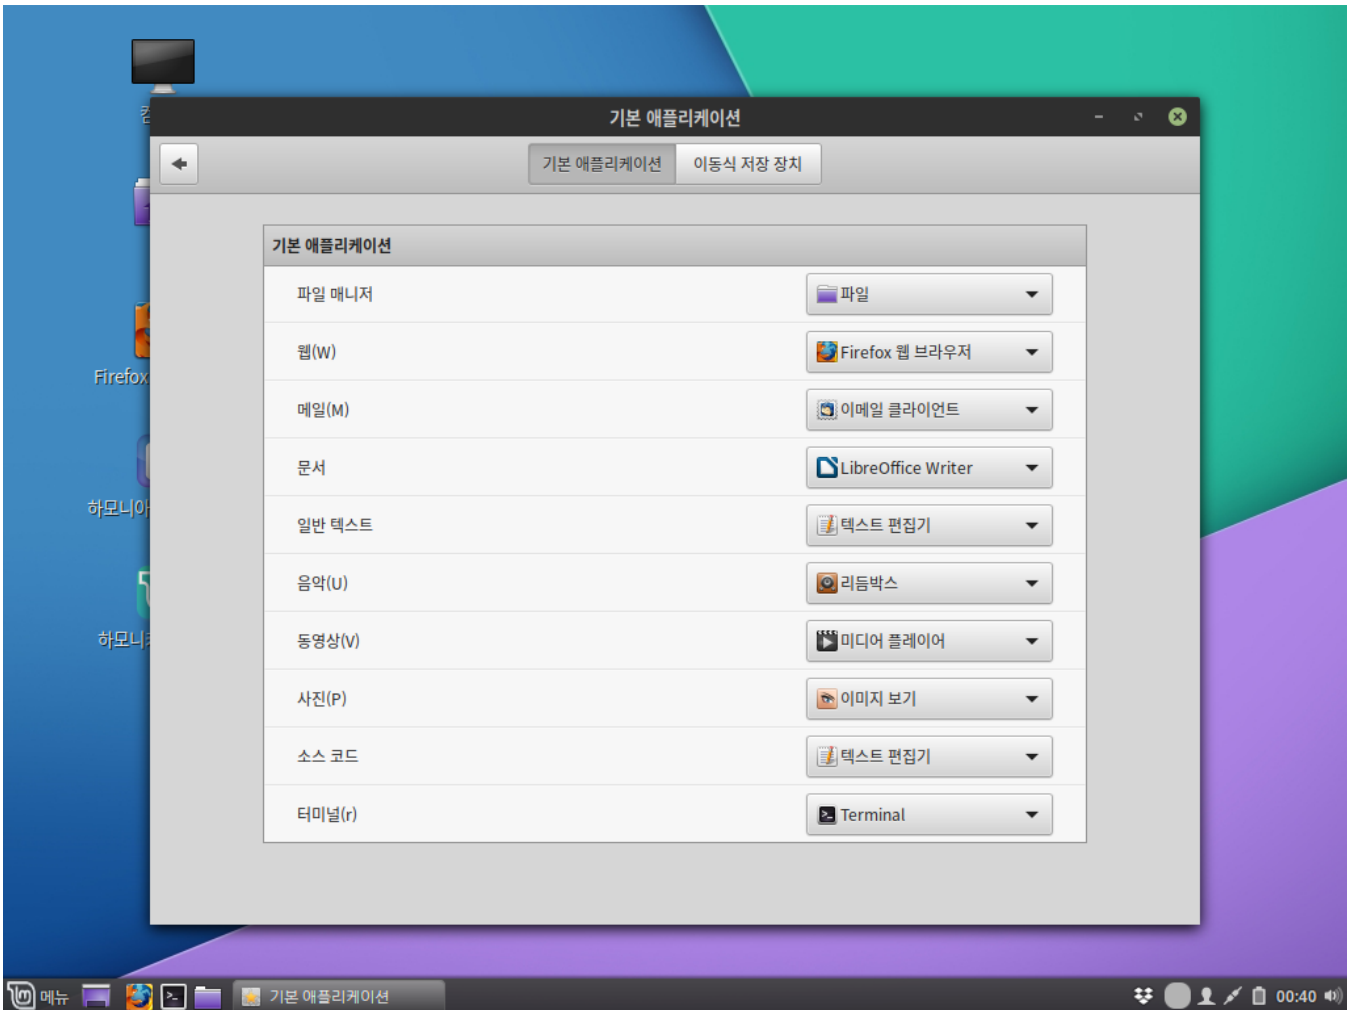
컴

Firefox

하모니아

하모니

기본 애플리케이션

기본 애플리케이션 | 이동식 저장 장치

기본 애플리케이션

| | |
|---|---|
| 파일 매니저 | 파일 |
| 웹(W) | Firefox 웹 브라우저 |
| 메일(M) | 이메일 클라이언트 |
| 문서 | LibreOffice Writer |
| 일반 텍스트 | 텍스트 편집기 |
| 음악(U) | 리듬박스 |
| 동영상(V) | 미디어 플레이어 |
| 사진(P) | 이미지 보기 |
| 소스 코드 | 텍스트 편집기 |
| 터미널(r) | Terminal |

메뉴 기본 애플리케이션 00:40